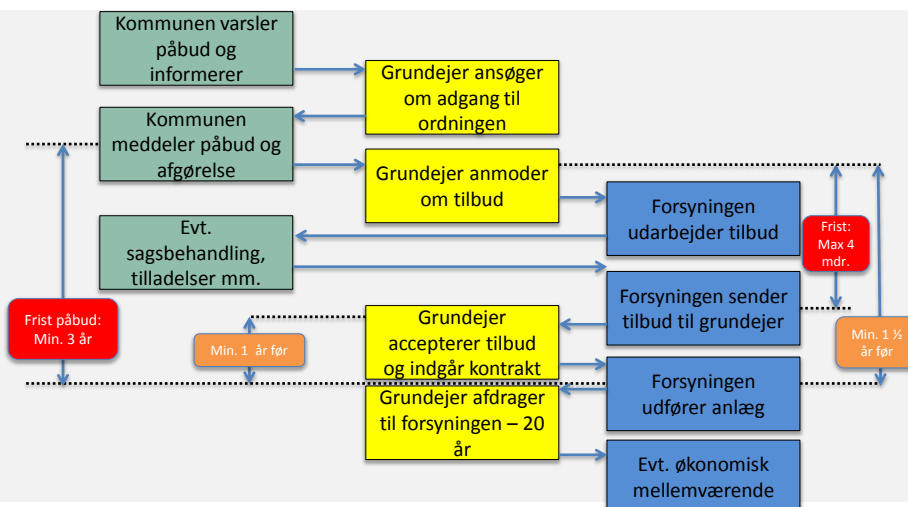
Kommunen varsler påbud og informerer

Grundejer ansøger om adgang til ordningen

Kommunen meddeler påbud og afgørelse

Grundejer anmoder om tilbud

Forsyningen udarbejder tilbud

Frist: Max 4 mdr.

Evt. sagsbehandling, tilladelser mm.

Forsyningen sender tilbud til grundejer

Frist påbud: Min. 3 år

Min. 1 år før

Grundejer accepterer tilbud og indgår kontrakt

Min. 1 ½ år før

Forsyningen udfører anlæg

Grundejer afdrager til forsyningen – 20 år

Evt. økonomisk mellemværende